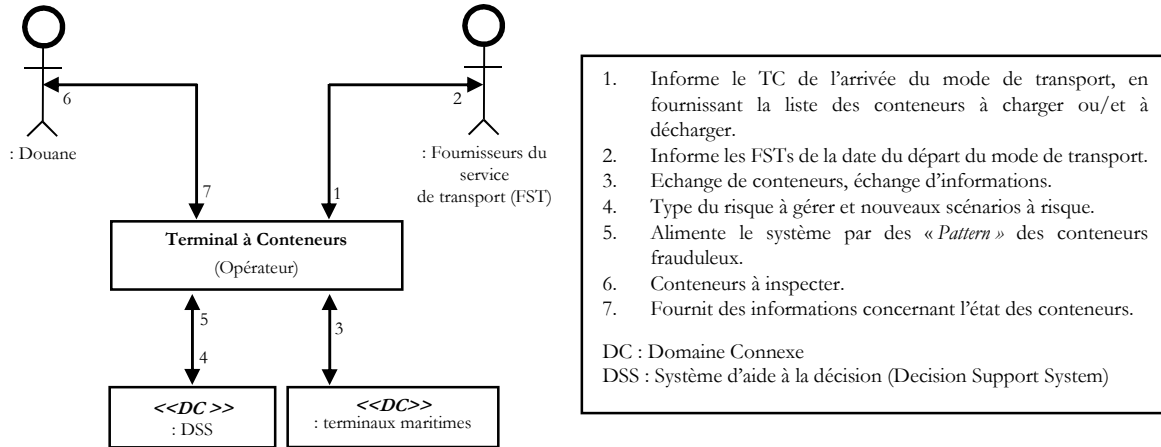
6

: Douane

2

: Fournisseurs du service de transport (FST)

7

1

**Terminal à Conteneurs**

(Opérateur)

5

4

3

*<<DC >>*
: DSS

*<<DC>>*
: terminaux maritimes

1. Informe le TC de l'arrivée du mode de transport, en fournissant la liste des conteneurs à charger ou/et à décharger.
2. Informe les FSTs de la date du départ du mode de transport.
3. Echange de conteneurs, échange d'informations.
4. Type du risque à gérer et nouveaux scénarios à risque.
5. Alimente le système par des « *Pattern* » des conteneurs frauduleux.
6. Conteneurs à inspecter.
7. Fournit des informations concernant l'état des conteneurs.

DC : Domaine Connexe
DSS : Système d'aide à la décision (Decision Support System)